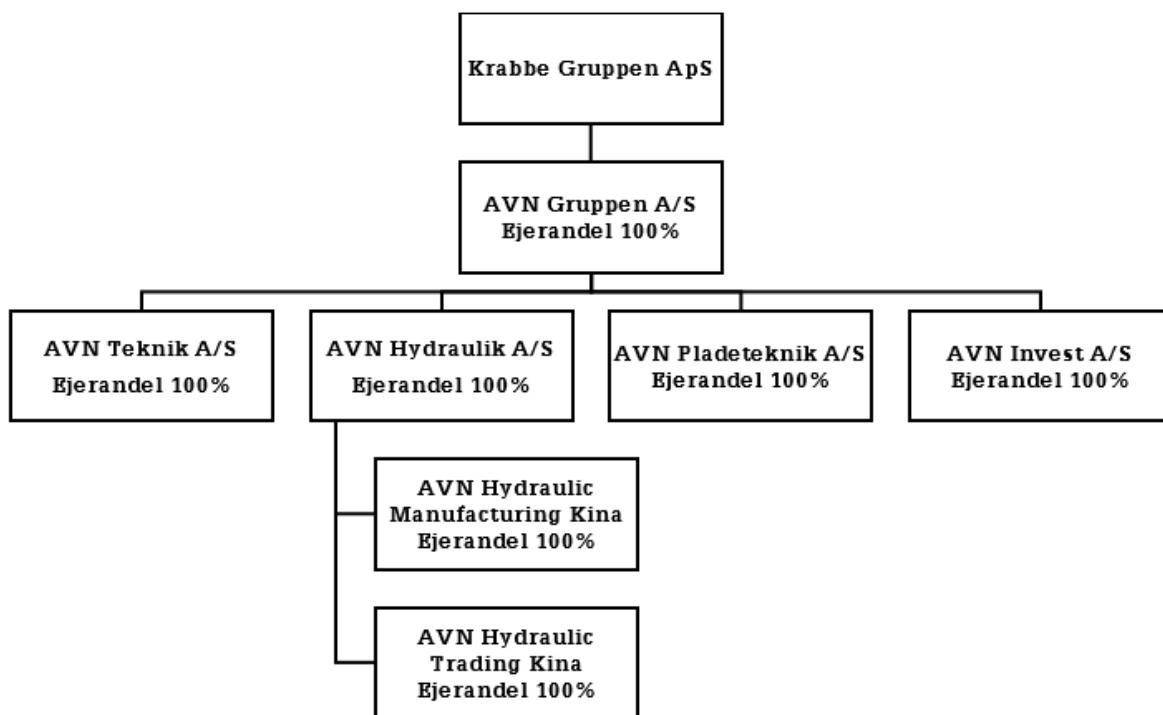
Krabbe Gruppen ApS

AVN Gruppen A/S
Ejerandel 100%

AVN Teknik A/S
Ejerandel 100%

AVN Hydraulik A/S
Ejerandel 100%

AVN Pladeteknik A/S
Ejerandel 100%

AVN Invest A/S
Ejerandel 100%

AVN Hydraulic Manufacturing Kina
Ejerandel 100%

AVN Hydraulic Trading Kina
Ejerandel 100%